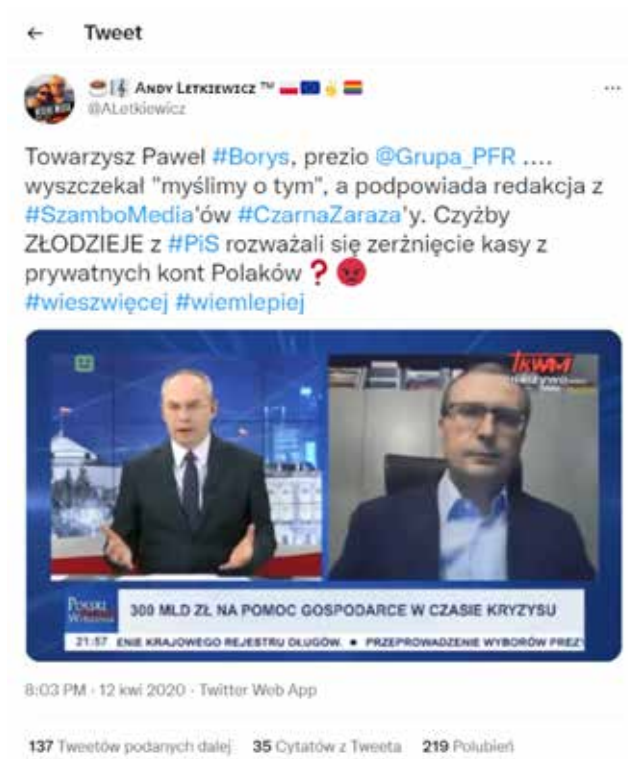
← Tweet

Andy Letkiewicz ™
@ALetkiewicz

Towarzysz Paweł #Borys, prezio @Grupa_PFR .... wyszczekał "myślimy o tym", a podpowiada redakcja z #SzamboMedia'ów #CzarnaZaraza'y. Czyżby ZŁODZIEJE z #PiS rozważali się zerżnięcie kasy z prywatnych kont Polaków ❓😡
#wieszwięcej #wiemlepiej

tvp info

Polski Wiadomości

300 MLD ZŁ NA POMOC GOSPODARCE W CZASIE KRYZYSU

21:57 ENIE KRAJOWEGO REJESTRU DŁUGÓW. • PRZEPROWADZENIE WYBORÓW PREZ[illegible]

8:03 PM · 12 kwi 2020 · Twitter Web App

137 Tweetów podanych dalej 35 Cytatów z Tweeta 219 Polubień